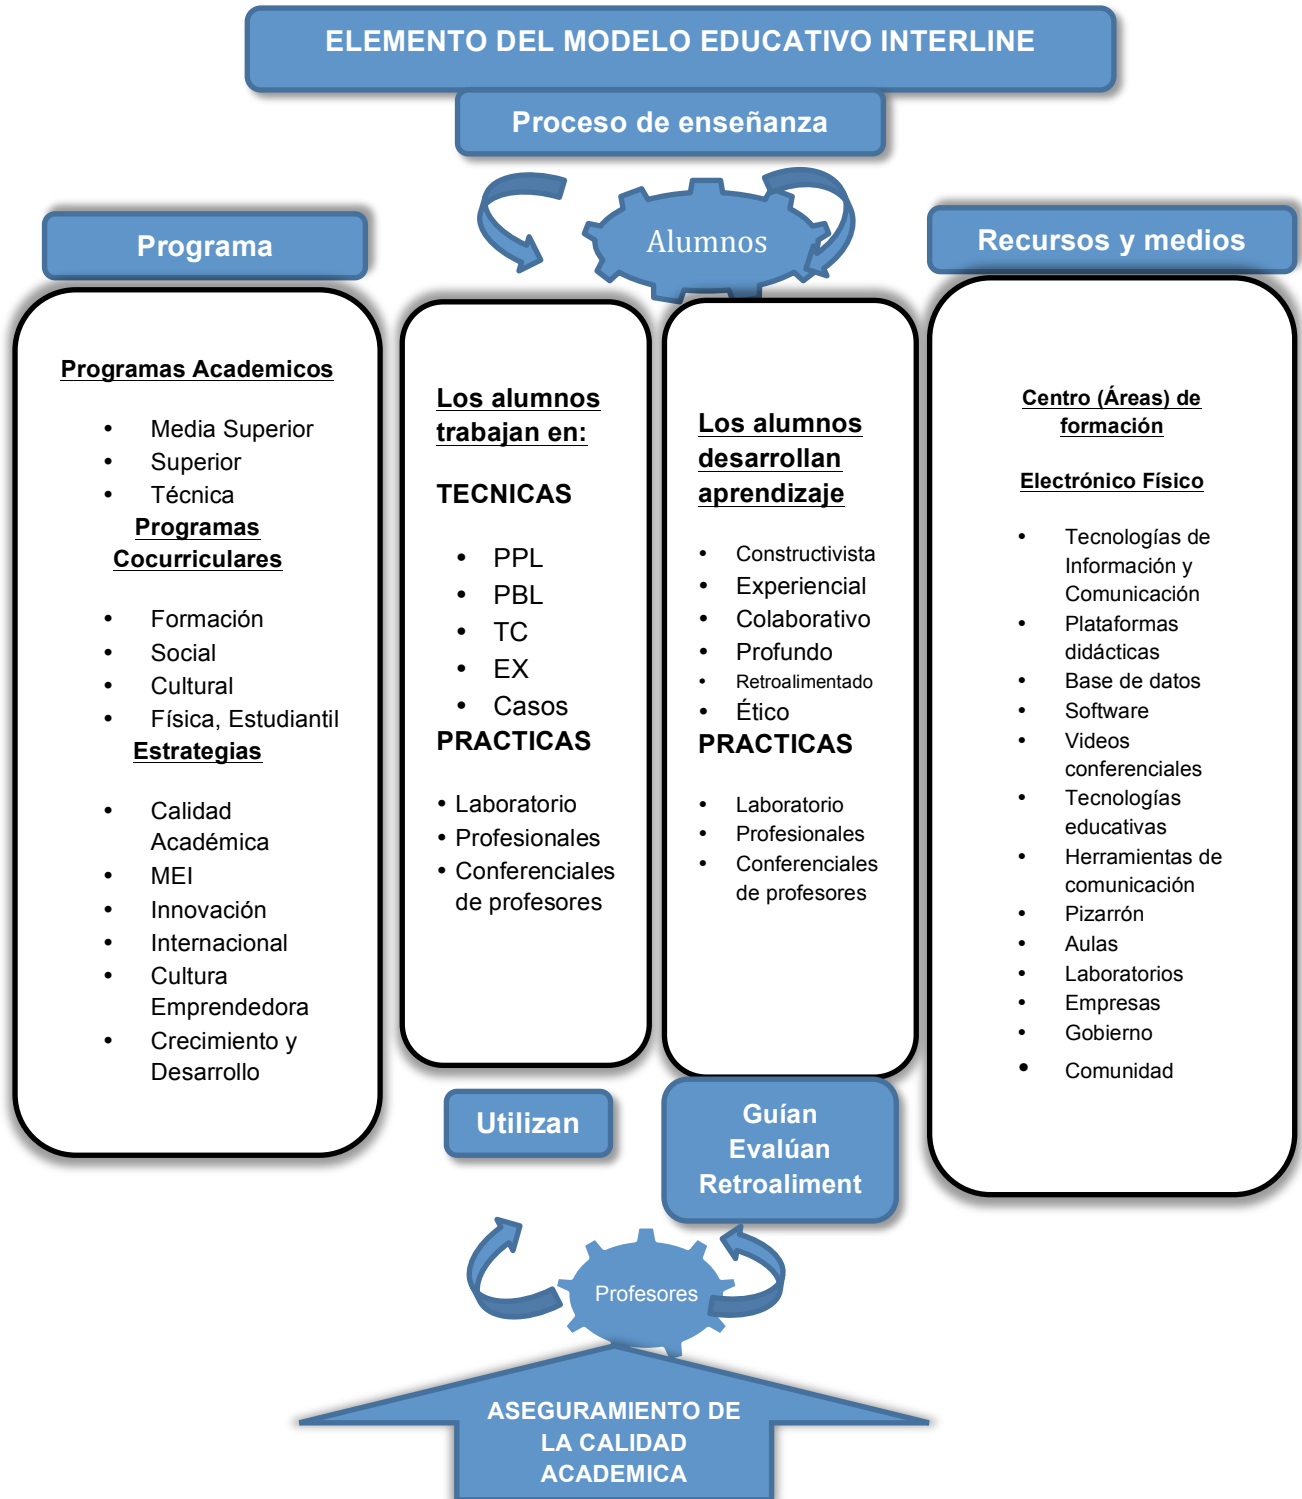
ELEMENTO DEL MODELO EDUCATIVO INTERLINE

Proceso de enseñanza

Alumnos

Programa

Programas Academicos

- Media Superior
- Superior
- Técnica

Programas Cocurriculares

- Formación
- Social
- Cultural
- Física, Estudiantil

Estrategias

- Calidad Académica
- MEI
- Innovación
- Internacional
- Cultura Emprendedora
- Crecimiento y Desarrollo

Los alumnos trabajan en:

TECNICAS

- PPL
- PBL
- TC
- EX
- Casos

PRACTICAS

- Laboratorio
- Profesionales
- Conferenciales de profesores

Los alumnos desarrollan aprendizaje

- Constructivista
- Experiencial
- Colaborativo
- Profundo
- Retroalimentado
- Ético

PRACTICAS

- Laboratorio
- Profesionales
- Conferenciales de profesores

Recursos y medios

Centro (Áreas) de formación

Electrónico Físico

- Tecnologías de Información y Comunicación
- Plataformas didácticas
- Base de datos
- Software
- Videos conferenciales
- Tecnologías educativas
- Herramientas de comunicación
- Pizarrón
- Aulas
- Laboratorios
- Empresas
- Gobierno
- Comunidad

Utilizan

Guían
Evalúan
Retroaliment

Profesores

ASEGURAMIENTO DE LA CALIDAD ACADEMICA